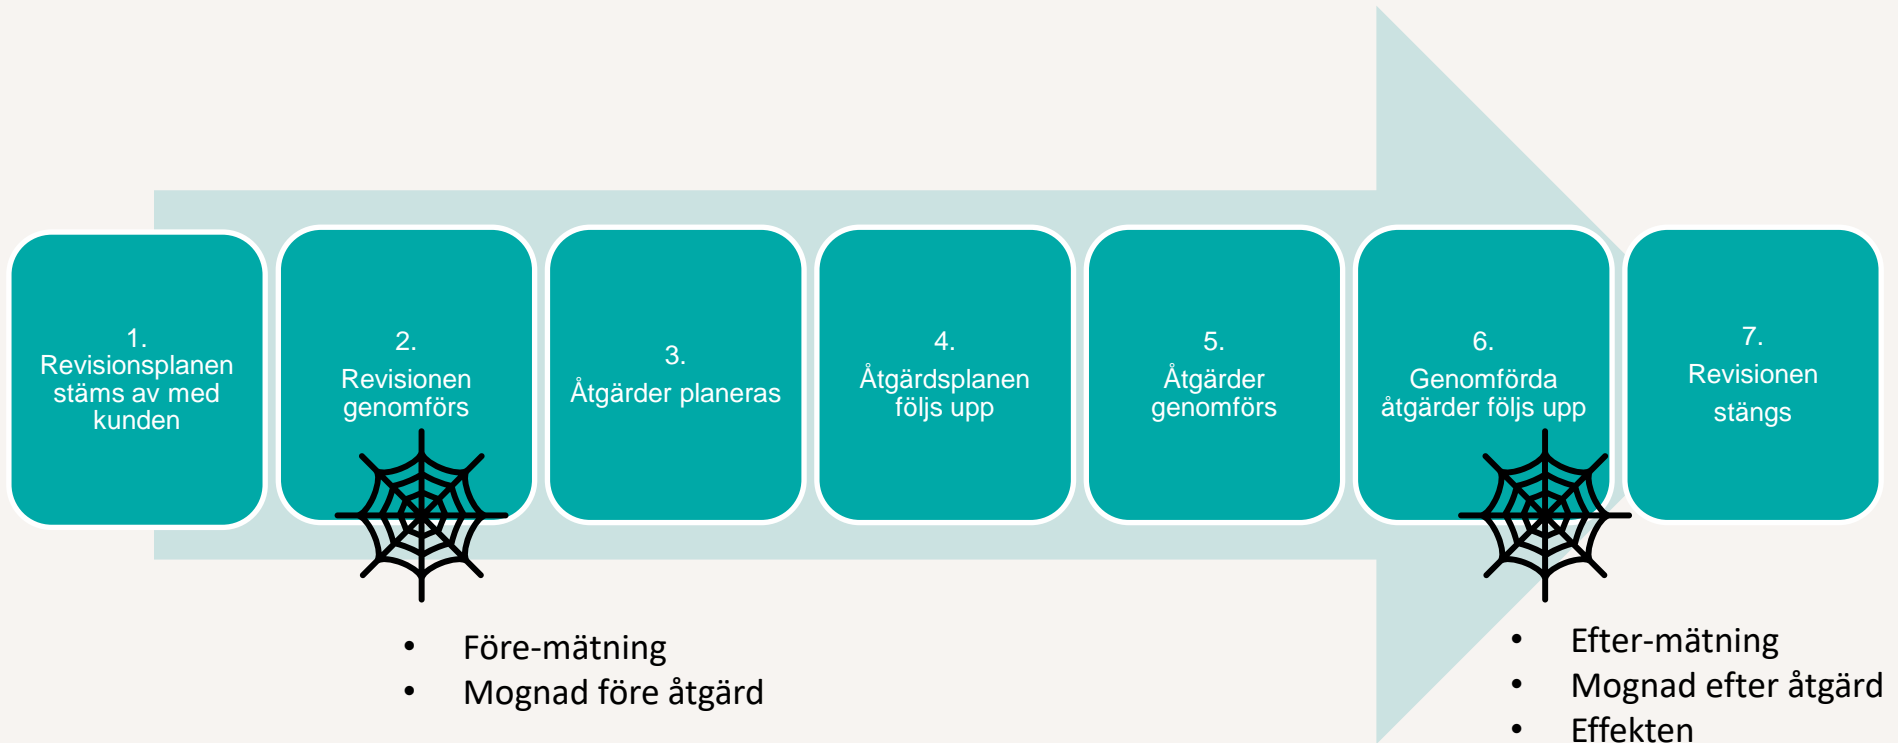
1.
Revisionsplanen stäms av med kunden

2.
Revisionen genomförs

3.
Åtgärder planeras

4.
Åtgärdsplanen följs upp

5.
Åtgärder genomförs

6.
Genomförda åtgärder följs upp

7.
Revisionen stängs

- Före-mätning
- Mognad före åtgärd

- Efter-mätning
- Mognad efter åtgärd
- Effekten